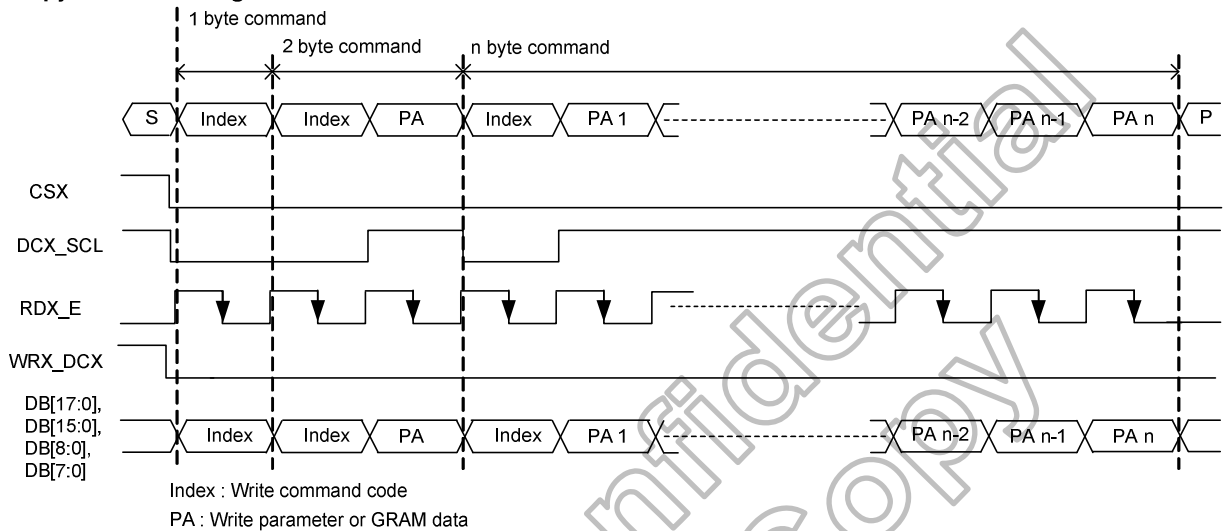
1 byte command

2 byte command

n byte command

S

Index

Index

PA

Index

PA 1

PA n-2

PA n-1

PA n

P

CSX

DCX_SCL

RDX_E

WRX_DCX

DB[17:0], DB[15:0], DB[8:0], DB[7:0]

Index

Index

PA

Index

PA 1

PA n-2

PA n-1

PA n

Index : Write command code

PA : Write parameter or GRAM data

Confidential copy